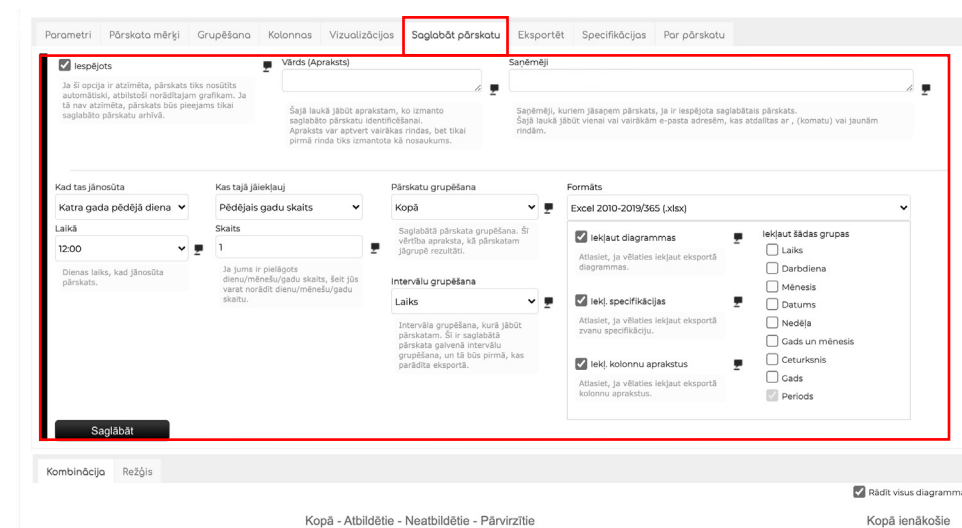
Parametri | Pārskata mērķi | Grupēšana | Kolonnas | Vizualizācijas | Saglabāt pārskatu | Eksportēt | Specifikācijas | Par pārskatu

Iespējots

Ja šī opcija ir atzīmēta, pārskats tiks nosūtīts automātiski, atbilstoši norādītajam grafikam. Ja tā nav atzīmēta, pārskats būs pieejams tikai saglabāto pārskatu arhīvā.

Vārds (Apraksts)

Šajā laukā jābūt aprakstam, ko izmanto saglabāto pārskatu identificēšanai. Apraksts var aptvert vairākas rindas, bet tikai pirmā rinda tiks izmantota kā nosaukums.

Saņēmēji

Saņēmēji, kuriem jāsaņem pārskats, ja ir iespējota saglabātais pārskats. Šajā laukā jābūt vienai vai vairākām e-pasta adresēm, kas atdalītas ar , (komatu) vai jaunām rindām.

Kad tas jānosūta
Katra gada pēdējā diena

Laikā
12:00

Dienas laiks, kad jānosūta pārskats.

Kas tajā jāiekļauj
Pēdējais gadu skaits

Skaits
1

Ja jums ir pielāgots dienu/mēnešu/gadu skaits, šeit jūs varat norādīt dienu/mēnešu/gadu skaitu.

Pārskatu grupēšana
Kopā

Saglabātā pārskata grupēšana. Šī vērtība apraksta, kā pārskatam jāgrupē rezultāti.

Intervālu grupēšana
Laiks

Intervāla grupēšana, kurā jābūt pārskatam. Šī ir saglabātā pārskata galvenā intervālu grupēšana, un tā būs pirmā, kas parādīta eksportā.

Formāts
Excel 2010-2019/365 (.xlsx)

Iekļaut diagrammas
Atlasiet, ja vēlaties iekļaut eksportā diagrammas.

Iekļ. specifikācijas
Atlasiet, ja vēlaties iekļaut eksportā zvanu specifikāciju.

Iekļ. kolonnu aprakstus
Atlasiet, ja vēlaties iekļaut eksportā kolonnu aprakstus.

Iekļaut šādas grupas
Laiks
Darbdiena
Mēnesis
Datums
Nedēļa
Gads un mēnesis
Ceturksnis
Gads
Periods

Saglabāt

Kombinācija | Režģis

Rādīt visus diagramm

Kopā - Atbildētie - Neatbildētie - Pārvirzītie

Kopā ienākošie